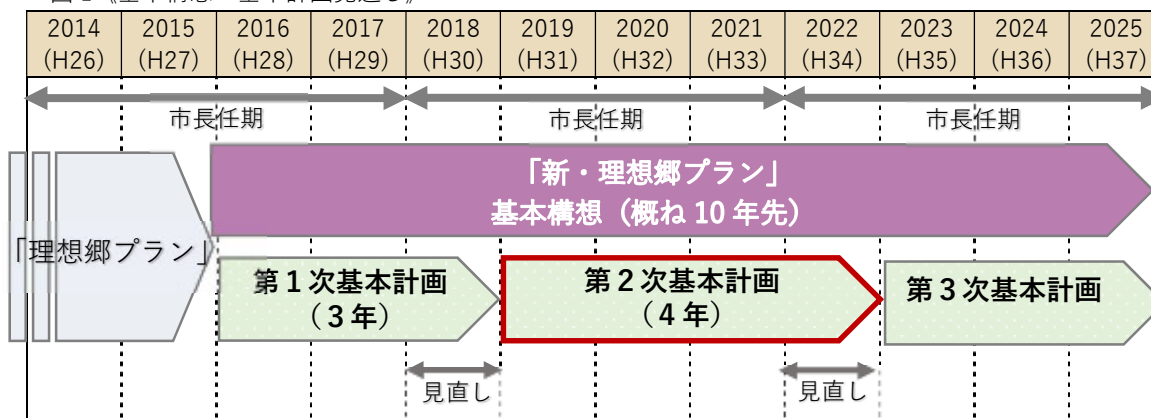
| 2014 (H26) | 2015 (H27) | 2016 (H28) | 2017 (H29) | 2018 (H30) | 2019 (H31) | 2020 (H32) | 2021 (H33) | 2022 (H34) | 2023 (H35) | 2024 (H36) | 2025 (H37) |
|---|---|---|---|---|---|---|---|---|---|---|---|

市長任期

市長任期

市長任期

「新・理想郷プラン」
基本構想（概ね 10 年先）

「理想郷プラン」

第１次基本計画
（３年）

第２次基本計画
（４年）

第３次基本計画

見直し

見直し